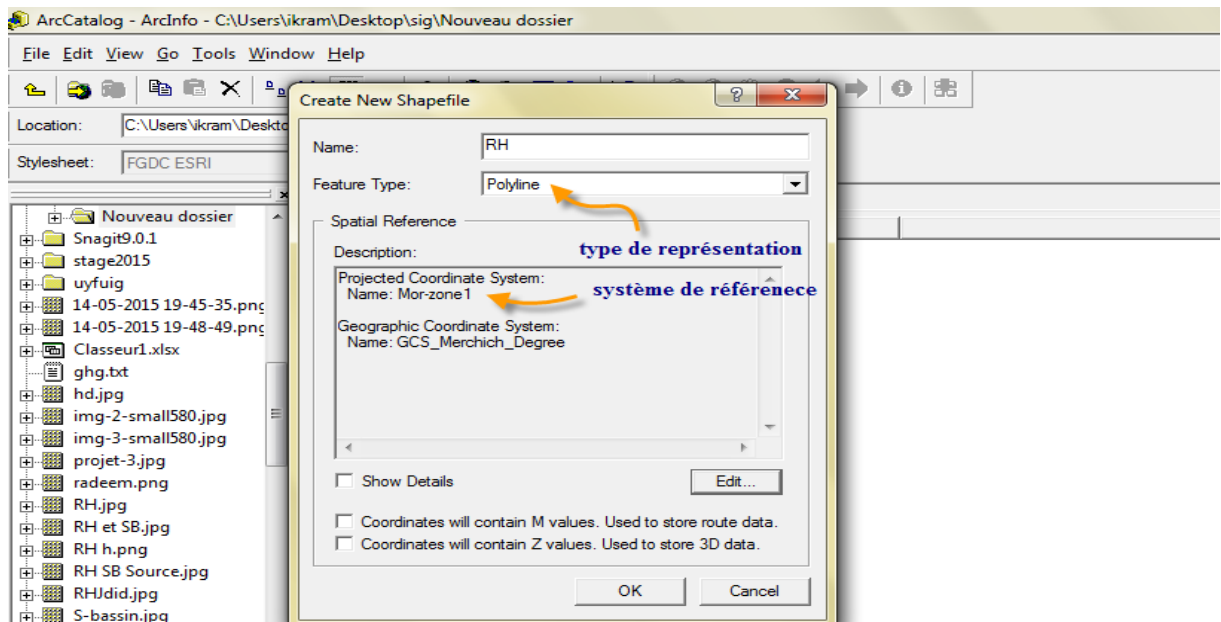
ArcCatalog - ArcInfo - C:\Users\ikram\Desktop\sig\Nouveau dossier

File Edit View Go Tools Window Help

Location: C:\Users\ikram\Deskto

Stylesheet: FGDC ESRI

Nouveau dossier
Snagit9.0.1
stage2015
uyfuig
14-05-2015 19-45-35.png
14-05-2015 19-48-49.png
Classeur1.xlsx
ghg.txt
hd.jpg
img-2-small580.jpg
img-3-small580.jpg
projet-3.jpg
radeem.png
RH.jpg
RH et SB.jpg
RH h.png
RH SB Source.jpg
RHJdid.jpg
S-bassin.jpg

Create New Shapefile

Name: RH

Feature Type: Polyline

type de représentation

Spatial Reference

Description:

Projected Coordinate System:
Name: Mor-zone1

système de référenece

Geographic Coordinate System:
Name: GCS_Merchich_Degree

Show Details

Edit...

Coordinates will contain M values. Used to store route data.

Coordinates will contain Z values. Used to store 3D data.

OK

Cancel